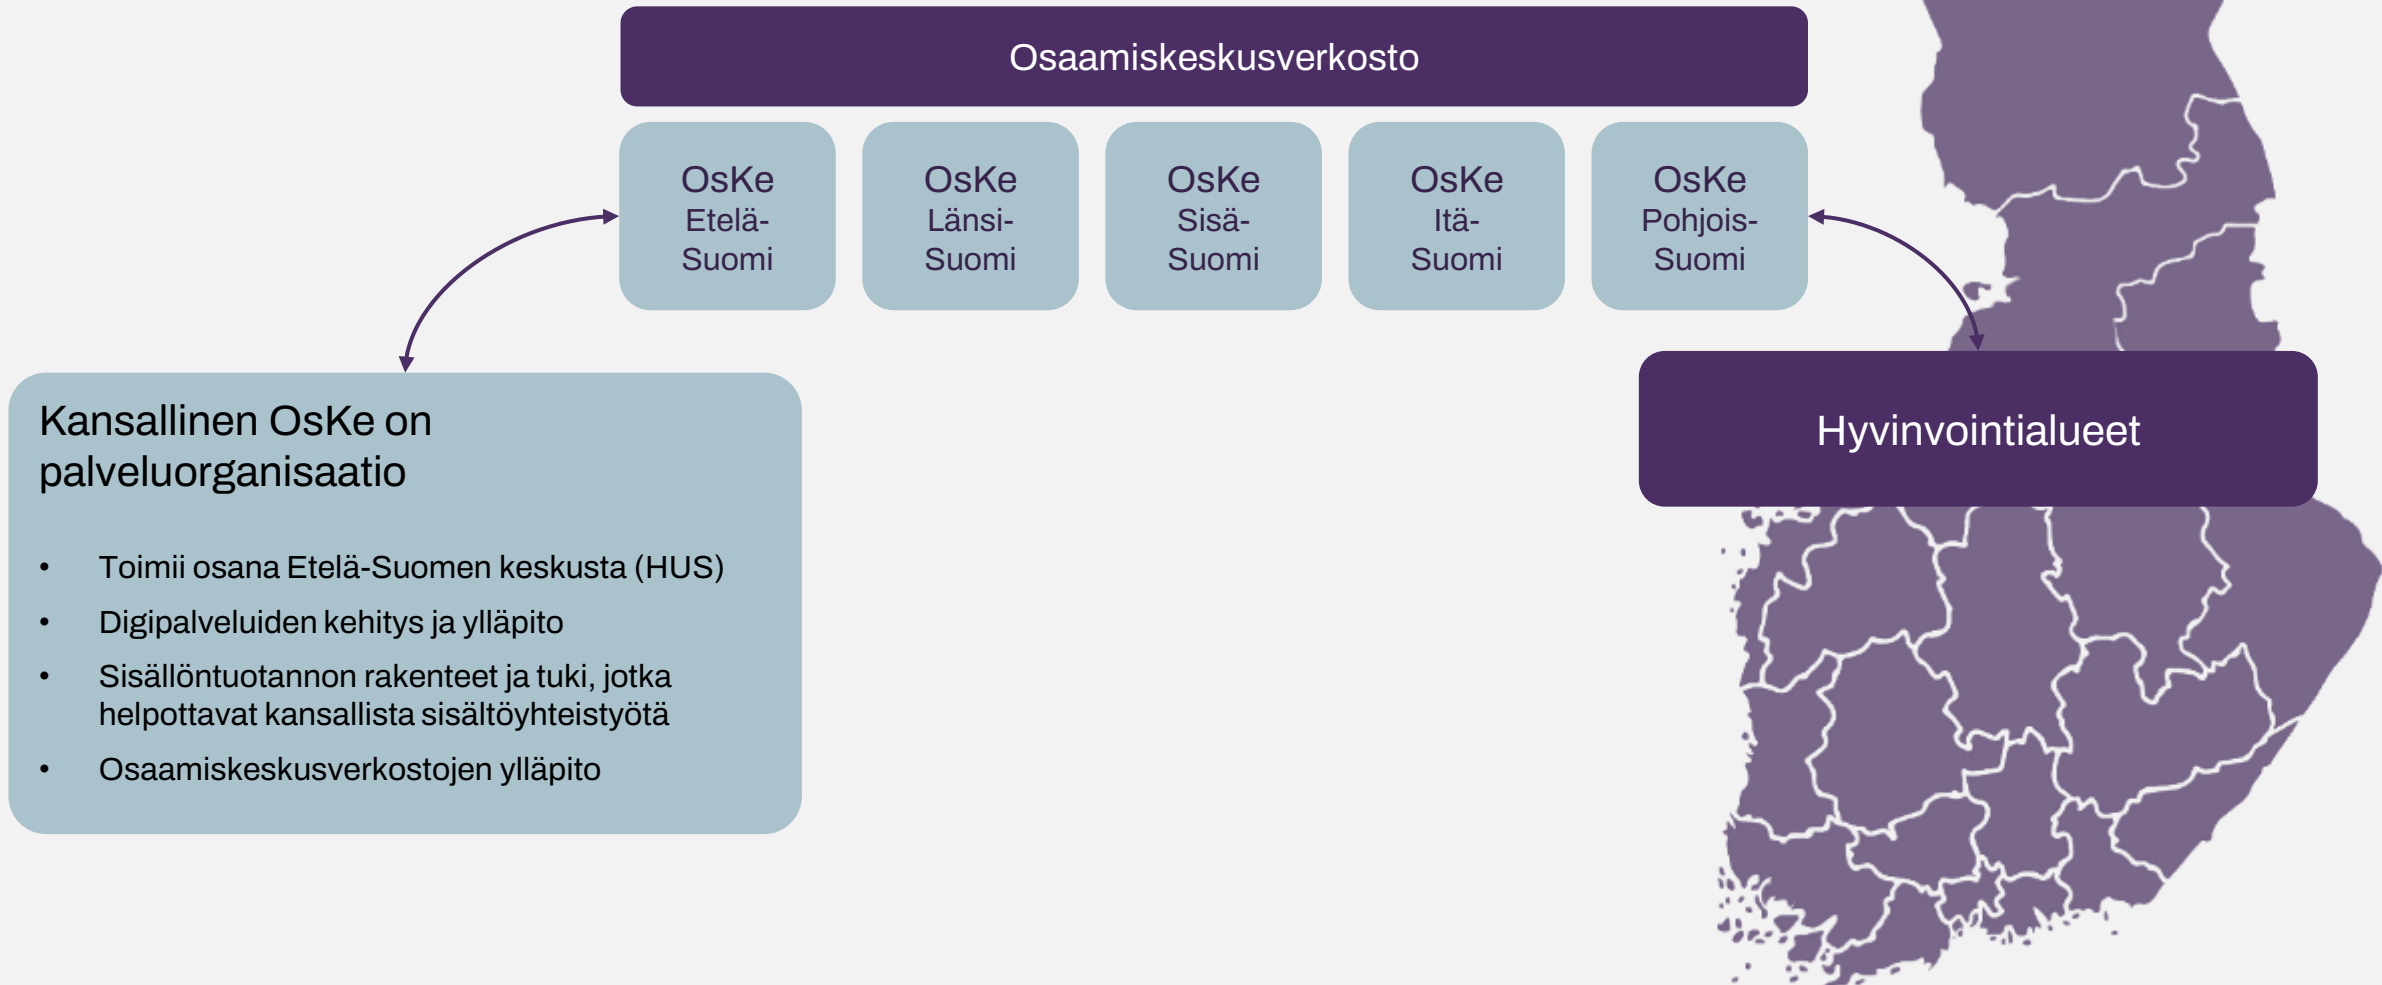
Osaamiskeskusverkosto

OsKe Etelä-Suomi

OsKe Länsi-Suomi

OsKe Sisä-Suomi

OsKe Itä-Suomi

OsKe Pohjois-Suomi

Kansallinen OsKe on palveluorganisaatio

- Toimii osana Etelä-Suomen keskusta (HUS)
- Digipalveluiden kehitys ja ylläpito
- Sisällöntuotannon rakenteet ja tuki, jotka helpottavat kansallista sisältöyhteistyötä
- Osaamiskeskusverkostojen ylläpito

Hyvinvointialueet